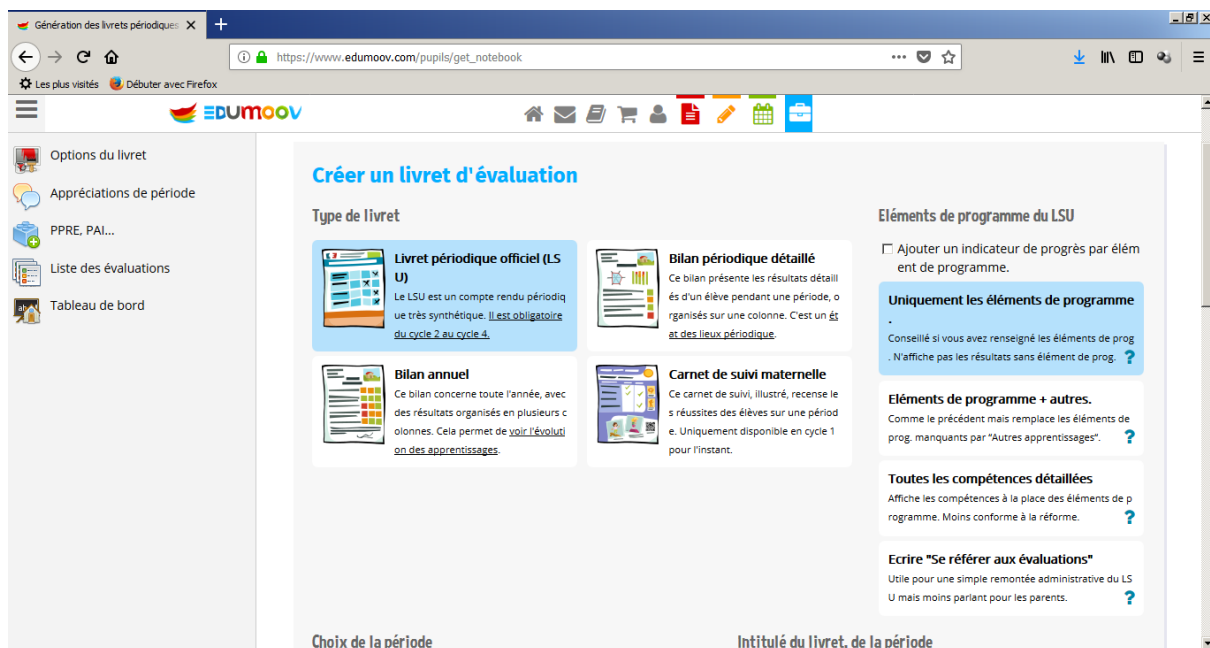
Génération des livrets périodiques

https://www.edumoov.com/pupils/get_notebook

Les plus visités   Débuter avec Firefox

EDUMOOV

Options du livret
Appréciations de période
PPRE, PAI...
Liste des évaluations
Tableau de bord

Créer un livret d'évaluation

Type de livret

Livret périodique officiel (LSU)
Le LSU est un compte rendu périodique très synthétique. Il est obligatoire du cycle 2 au cycle 4.

Bilan périodique détaillé
Ce bilan présente les résultats détaillés d'un élève pendant une période, organisés sur une colonne. C'est un état des lieux périodique.

Bilan annuel
Ce bilan concerne toute l'année, avec des résultats organisés en plusieurs colonnes. Cela permet de voir l'évolution des apprentissages.

Carnet de suivi maternelle
Ce carnet de suivi, illustré, recense les réussites des élèves sur une période. Uniquement disponible en cycle 1 pour l'instant.

Eléments de programme du LSU

Ajouter un indicateur de progrès par élément de programme.

Uniquement les éléments de programme.
Conseillé si vous avez renseigné les éléments de prog. N'affiche pas les résultats sans élément de prog. ?

Eléments de programme + autres.
Comme le précédent mais remplace les éléments de prog. manquants par "Autres apprentissages". ?

Toutes les compétences détaillées
Affiche les compétences à la place des éléments de programme. Moins conforme à la réforme. ?

Ecrire "Se référer aux évaluations"
Utile pour une simple remontée administrative du LSU mais moins parlant pour les parents. ?

Choix de la période

Intitulé du livret, de la période